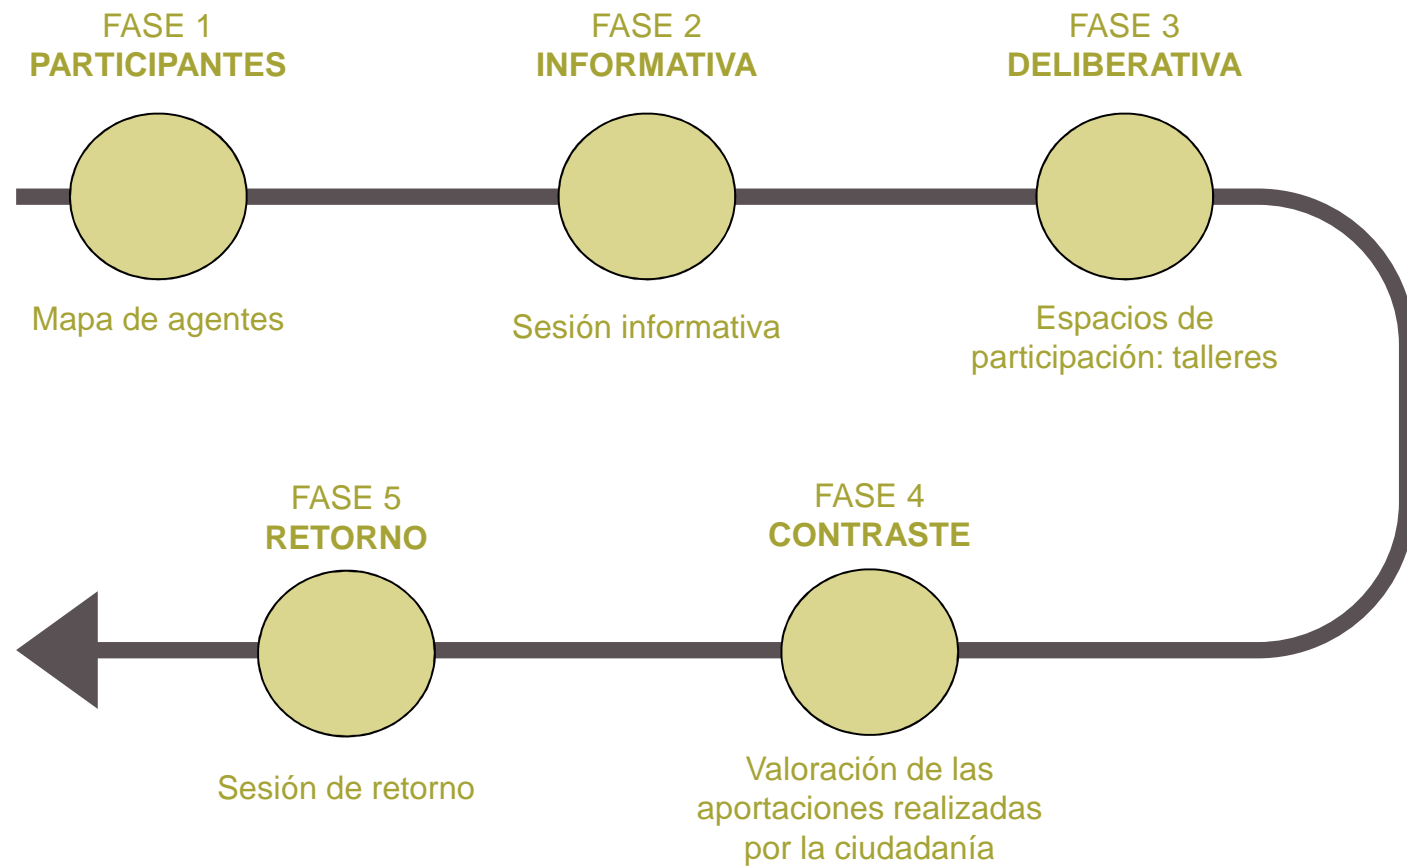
FASE 1
PARTICIPANTES

Mapa de agentes

FASE 2
INFORMATIVA

Sesión informativa

FASE 3
DELIBERATIVA

Espacios de participación: talleres

FASE 4
CONTRASTE

Valoración de las aportaciones realizadas por la ciudadanía

FASE 5
RETORNO

Sesión de retorno